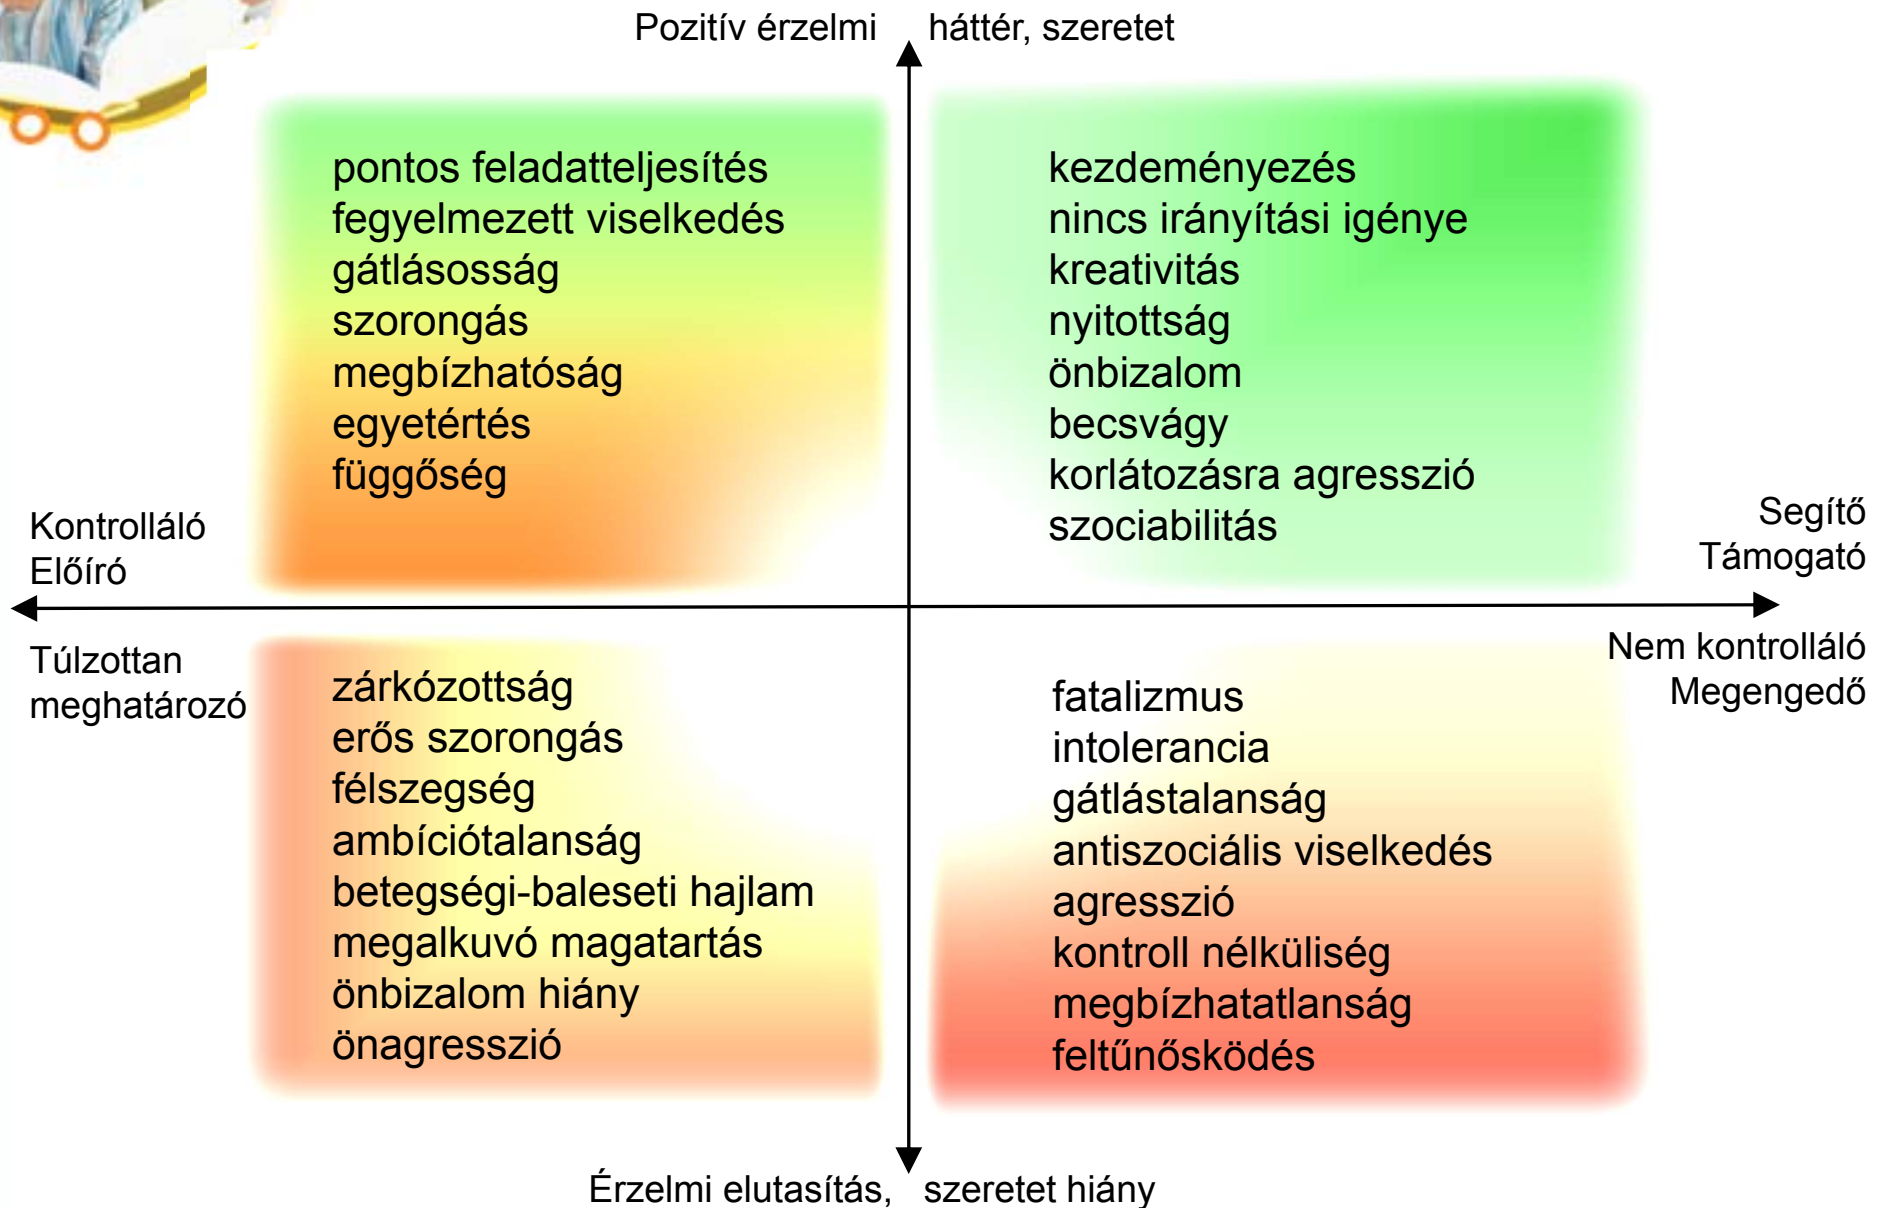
Pozitív érzelmi háttér, szeretet

pontos feladatteljesítés
fegyelmezett viselkedés
gátlásosság
szorongás
megbízhatóság
egyetértés
függőség

kezdeményezés
nincs irányítási igénye
kreativitás
nyitottság
önbizalom
becsvágy
korlátozásra agresszió
szociabilitás

Kontrolláló
Előíró

Segítő
Támogató

Túlzottan
meghatározó

Nem kontrolláló
Megengedő

zárkózottság
erős szorongás
félszegség
ambíciótalanság
betegségi-baleseti hajlam
megalkuvó magatartás
önbizalom hiány
önagresszió

fatalizmus
intolerancia
gátlástalanság
antiszociális viselkedés
agresszió
kontroll nélküliség
megbízhatatlanság
feltűnősködés

Érzelmi elutasítás, szeretet hiány